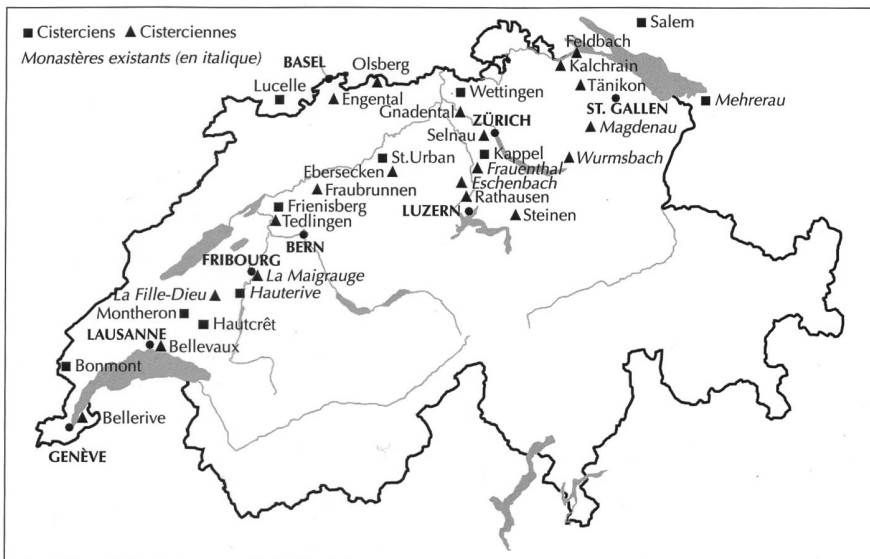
■ Cisterciens ▲ Cisterciennes
*Monastères existants (en italique)*

■ Salem
Feldbach
Kalchrain
Tänikon
ST. GALLEN
■ *Mehrerau*
*Magdenau*
*Wurmsbach*
BASEL
Olsberg
Lucelle
Engental
Wettingen
Gnadental
ZÜRICH
Selnau
Kappel
*Frauenthal*
*Eschenbach*
Rathausen
Steinen
LUZERN
St.Urban
Ebersecken
Fraubrunnen
Frienisberg
Tedlingen
BERN
FRIBOURG
*La Maigrauge*
*La Fille-Dieu*
*Hauterive*
Montheron
Hautcrêt
LAUSANNE
Bellevaux
Bonmont
Bellerive
GENÈVE